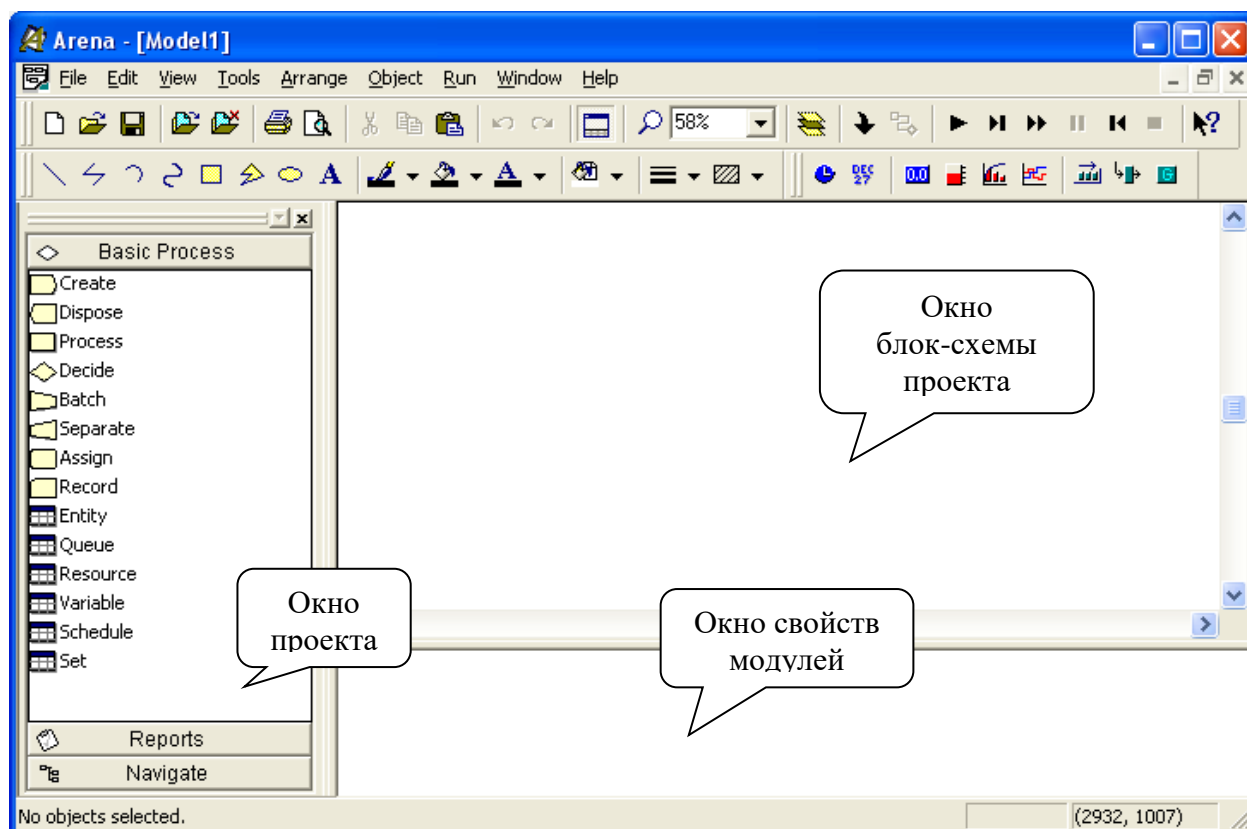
Arena - [Model1]

File Edit View Tools Arrange Object Run Window Help

58%

Basic Process

Create
Dispose
Process
Decide
Batch
Separate
Assign
Record
Entity
Queue
Resource
Variable
Schedule
Set

Reports
Navigate

Окно блок-схемы проекта

Окно проекта

Окно свойств модулей

No objects selected.

(2932, 1007)